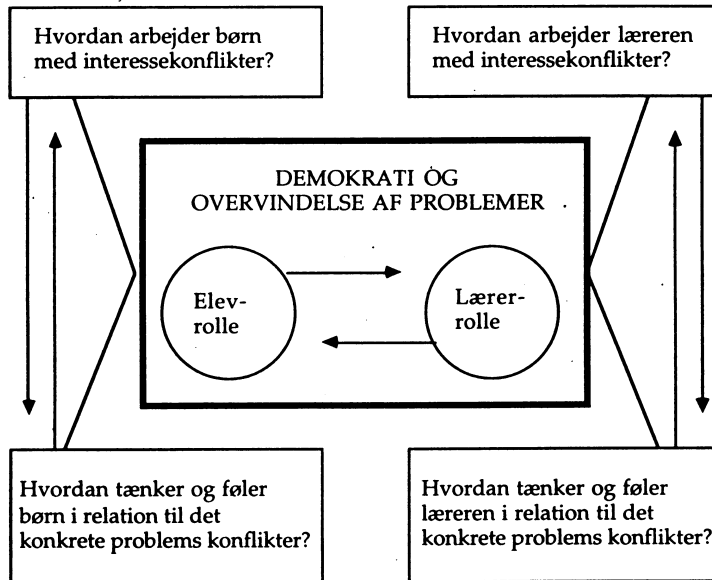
Hvordan arbejder børn med interessekonflikter?

Hvordan arbejder læreren med interessekonflikter?

DEMOKRATI OG OVERVINDELSE AF PROBLEMER

Elev-rolle

Lærer-rolle

Hvordan tænker og føler børn i relation til det konkrete problems konflikter?

Hvordan tænker og føler læreren i relation til det konkrete problems konflikter?